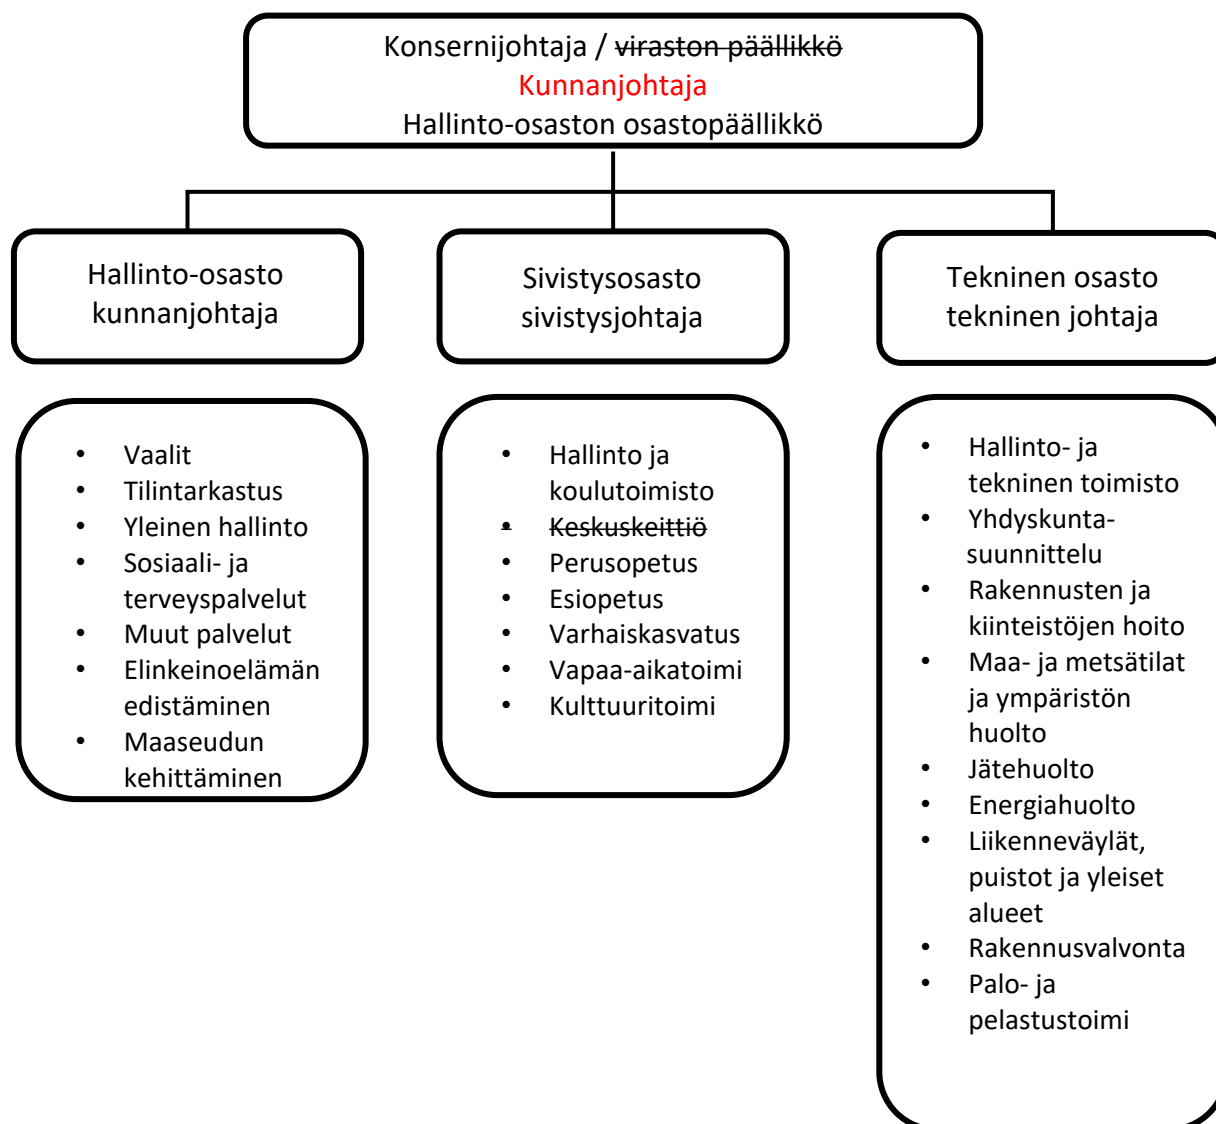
Konsernijohtaja / ~~viraston päällikkö~~
Kunnanjohtaja
Hallinto-osaston osastopäällikkö

Hallinto-osasto
kunnanjohtaja

Sivistysosasto
sivistysjohtaja

Tekninen osasto
tekninen johtaja

- Vaalit
- Tilintarkastus
- Yleinen hallinto
- Sosiaali- ja terveyspalvelut
- Muut palvelut
- Elinkeinoelämän edistäminen
- Maaseudun kehittäminen

- Hallinto ja koulutoimisto
- ~~Keskuskeittiö~~
- Perusopetus
- Esiopetus
- Varhaiskasvatus
- Vapaa-aikatoimi
- Kulttuuritoimi

- Hallinto- ja tekninen toimisto
- Yhdyskuntasuunnittelu
- Rakennusten ja kiinteistöjen hoito
- Maa- ja metsätilat ja ympäristön huolto
- Jätehuolto
- Energiahuolto
- Liikenneväylät, puistot ja yleiset alueet
- Rakennusvalvonta
- Palo- ja pelastustoimi